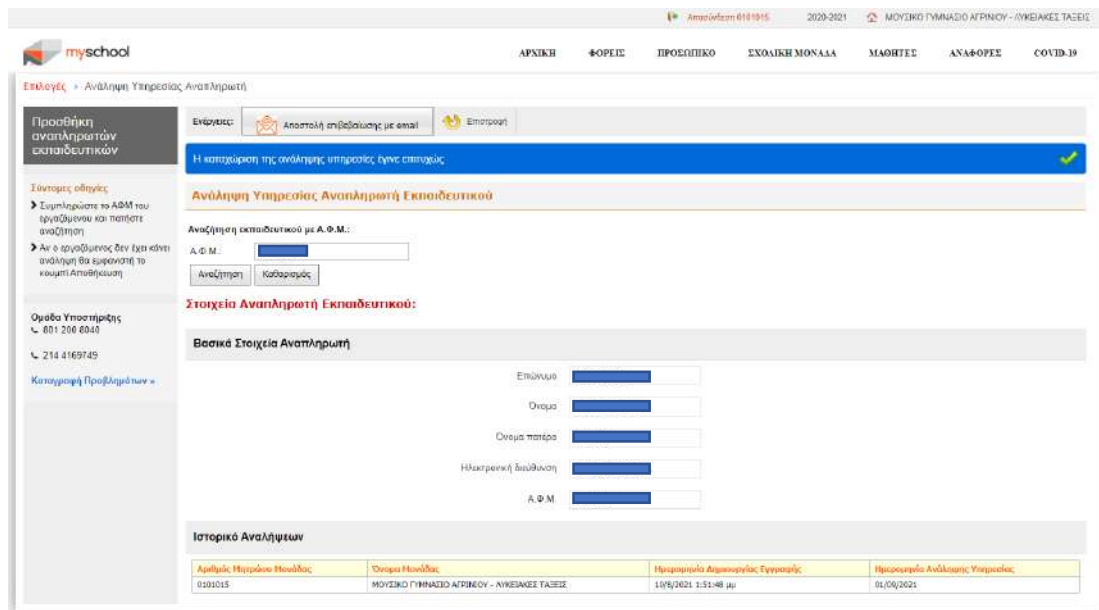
Αποσύνδεση 0101015 2020-2021 ΜΟΥΣΙΚΟ ΓΥΜΝΑΣΙΟ ΑΓΡΙΝΙΟΥ - ΛΥΚΕΙΑΚΕΣ ΤΑΞΕΙΣ

myschool

ΑΡΧΙΚΗ ΦΟΡΕΙΣ ΠΡΟΣΩΠΙΚΟ ΣΧΟΛΙΚΗ ΜΟΝΑΔΑ ΜΑΘΗΤΕΣ ΑΝΑΦΟΡΕΣ COVID-19

Επιλογές » Ανάληψη Υπηρεσίας Αναπληρωτή

Προσθήκη αναπληρωτών εκπαιδευτικών

Σύντομες οδηγίες
Συμπληρώστε το ΑΦΜ του εργαζόμενου και πατήστε αναζήτηση
Αν ο εργαζόμενος δεν έχει κάνει ανάληψη θα εμφανιστή το κουμπί Αποθήκευση

Ομάδα Υποστήριξης
801 200 8040
214 4169749

Καταγραφή Προβλημάτων »

Ενέργειες: Αποστολή επιβεβαίωσης με email Επιστροφή

Η καταχώριση της ανάληψης υπηρεσίας έγινε επιτυχώς

Ανάληψη Υπηρεσίας Αναπληρωτή Εκπαιδευτικού

Αναζήτηση εκπαιδευτικού με Α.Φ.Μ.:
Α.Φ.Μ.:
Αναζήτηση Καθαρισμός

Στοιχεία Αναπληρωτή Εκπαιδευτικού:

Βασικά Στοιχεία Αναπληρωτή

Επώνυμο
Όνομα
Όνομα πατέρα
Ηλεκτρονική διεύθυνση
Α.Φ.Μ.

Ιστορικό Αναλήψεων

| Αριθμός Μητρώου Μονάδας | Όνομα Μονάδας | Ημερομηνία Δημιουργίας Εγγραφής | Ημερομηνία Ανάληψης Υπηρεσίας |
|---|---|---|---|
| 0101015 | ΜΟΥΣΙΚΟ ΓΥΜΝΑΣΙΟ ΑΓΡΙΝΙΟΥ - ΛΥΚΕΙΑΚΕΣ ΤΑΞΕΙΣ | 10/9/2021 1:51:48 μμ | 01/09/2021 |